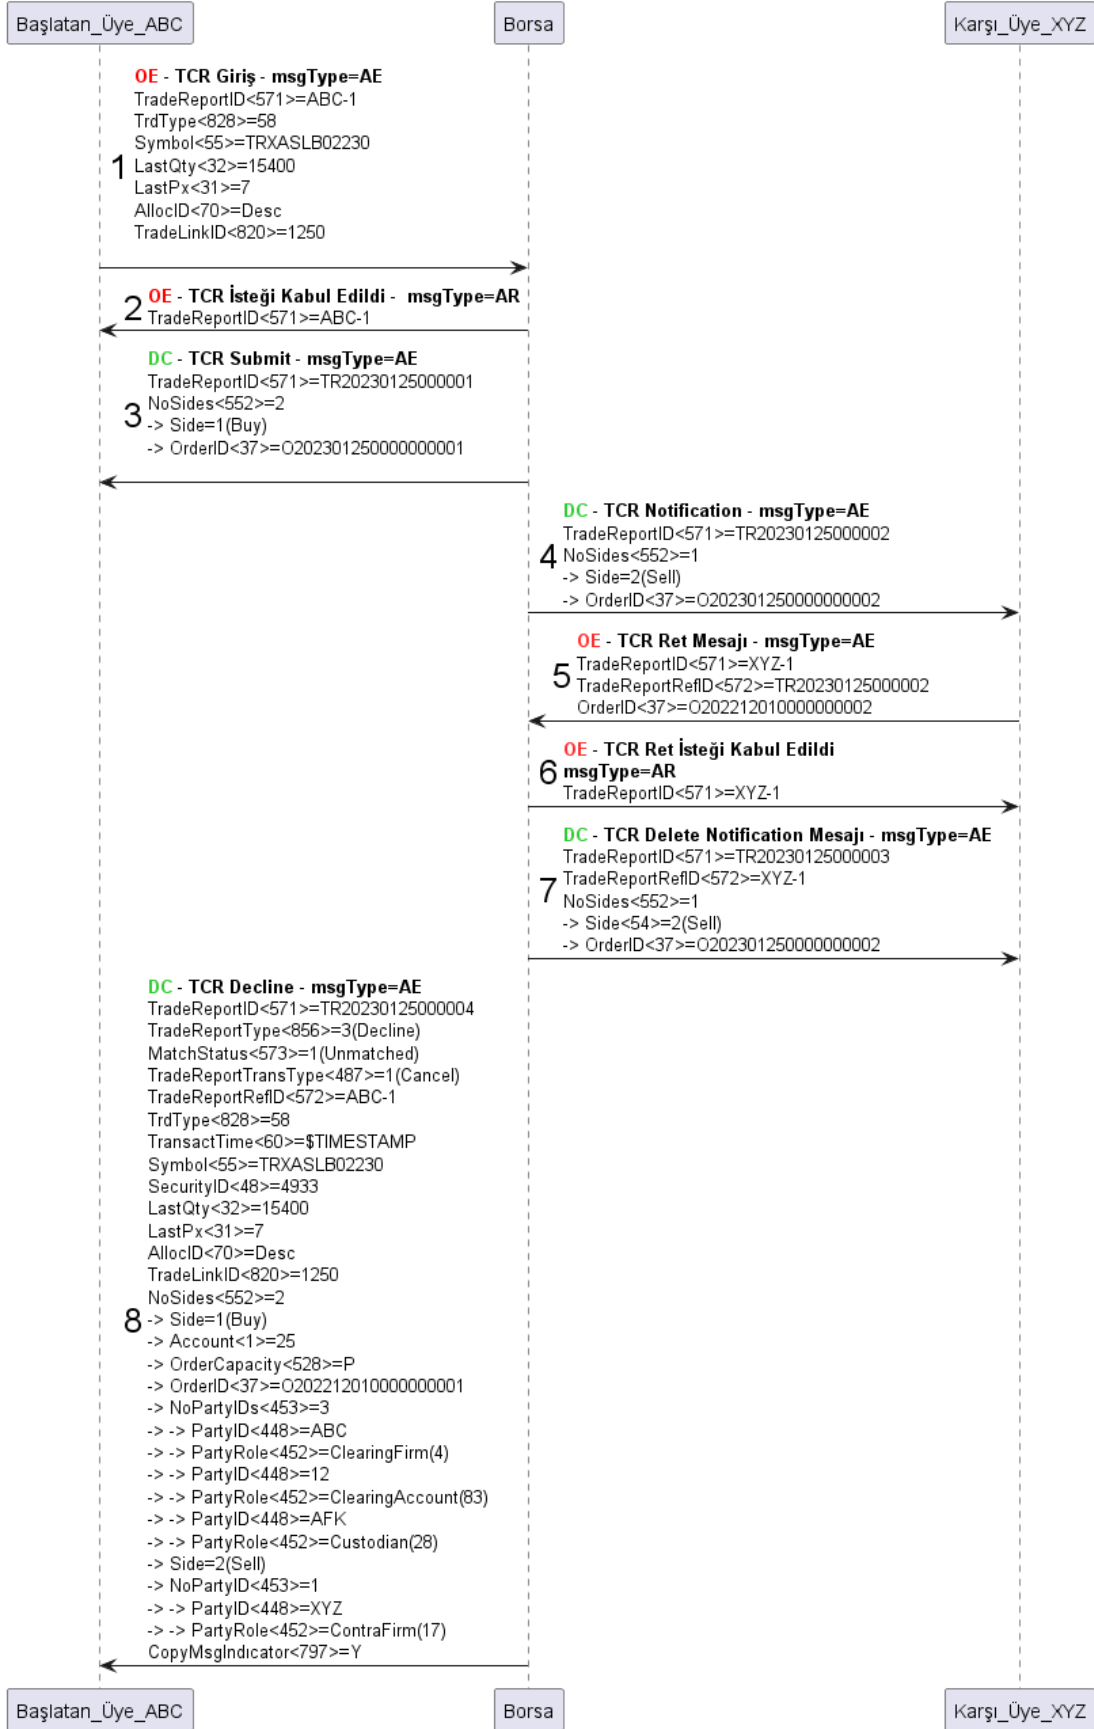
Başlatan_Üye_ABC
Borsa
Karşı_Üye_XYZ

1
OE - TCR Giriş - msgType=AE
TradeReportID<571>=ABC-1
TrdType<828>=58
Symbol<55>=TRXASLB02230
LastQty<32>=15400
LastPx<31>=7
AllocID<70>=Desc
TradeLinkID<820>=1250

2
OE - TCR İsteği Kabul Edildi - msgType=AR
TradeReportID<571>=ABC-1

3
DC - TCR Submit - msgType=AE
TradeReportID<571>=TR20230125000001
NoSides<552>=2
-> Side=1(Buy)
-> OrderID<37>=O202301250000000001

4
DC - TCR Notification - msgType=AE
TradeReportID<571>=TR20230125000002
NoSides<552>=1
-> Side=2(Sell)
-> OrderID<37>=O202301250000000002

5
OE - TCR Ret Mesajı - msgType=AE
TradeReportID<571>=XYZ-1
TradeReportRefID<572>=TR20230125000002
OrderID<37>=O202212010000000002

6
OE - TCR Ret İsteği Kabul Edildi
msgType=AR
TradeReportID<571>=XYZ-1

7
DC - TCR Delete Notification Mesajı - msgType=AE
TradeReportID<571>=TR20230125000003
TradeReportRefID<572>=XYZ-1
NoSides<552>=1
-> Side<54>=2(Sell)
-> OrderID<37>=O202301250000000002

8
DC - TCR Decline - msgType=AE
TradeReportID<571>=TR20230125000004
TradeReportType<856>=3(Decline)
MatchStatus<573>=1(Unmatched)
TradeReportTransType<487>=1(Cancel)
TradeReportRefID<572>=ABC-1
TrdType<828>=58
TransactTime<60>=$TIMESTAMP
Symbol<55>=TRXASLB02230
SecurityID<48>=4933
LastQty<32>=15400
LastPx<31>=7
AllocID<70>=Desc
TradeLinkID<820>=1250
NoSides<552>=2
-> Side=1(Buy)
-> Account<1>=25
-> OrderCapacity<528>=P
-> OrderID<37>=O202212010000000001
-> NoPartyIDs<453>=3
-> -> PartyID<448>=ABC
-> -> PartyRole<452>=ClearingFirm(4)
-> -> PartyID<448>=12
-> -> PartyRole<452>=ClearingAccount(83)
-> -> PartyID<448>=AFK
-> -> PartyRole<452>=Custodian(28)
-> Side=2(Sell)
-> NoPartyID<453>=1
-> -> PartyID<448>=XYZ
-> -> PartyRole<452>=ContraFirm(17)
CopyMsgIndicator<797>=Y

Başlatan_Üye_ABC
Borsa
Karşı_Üye_XYZ